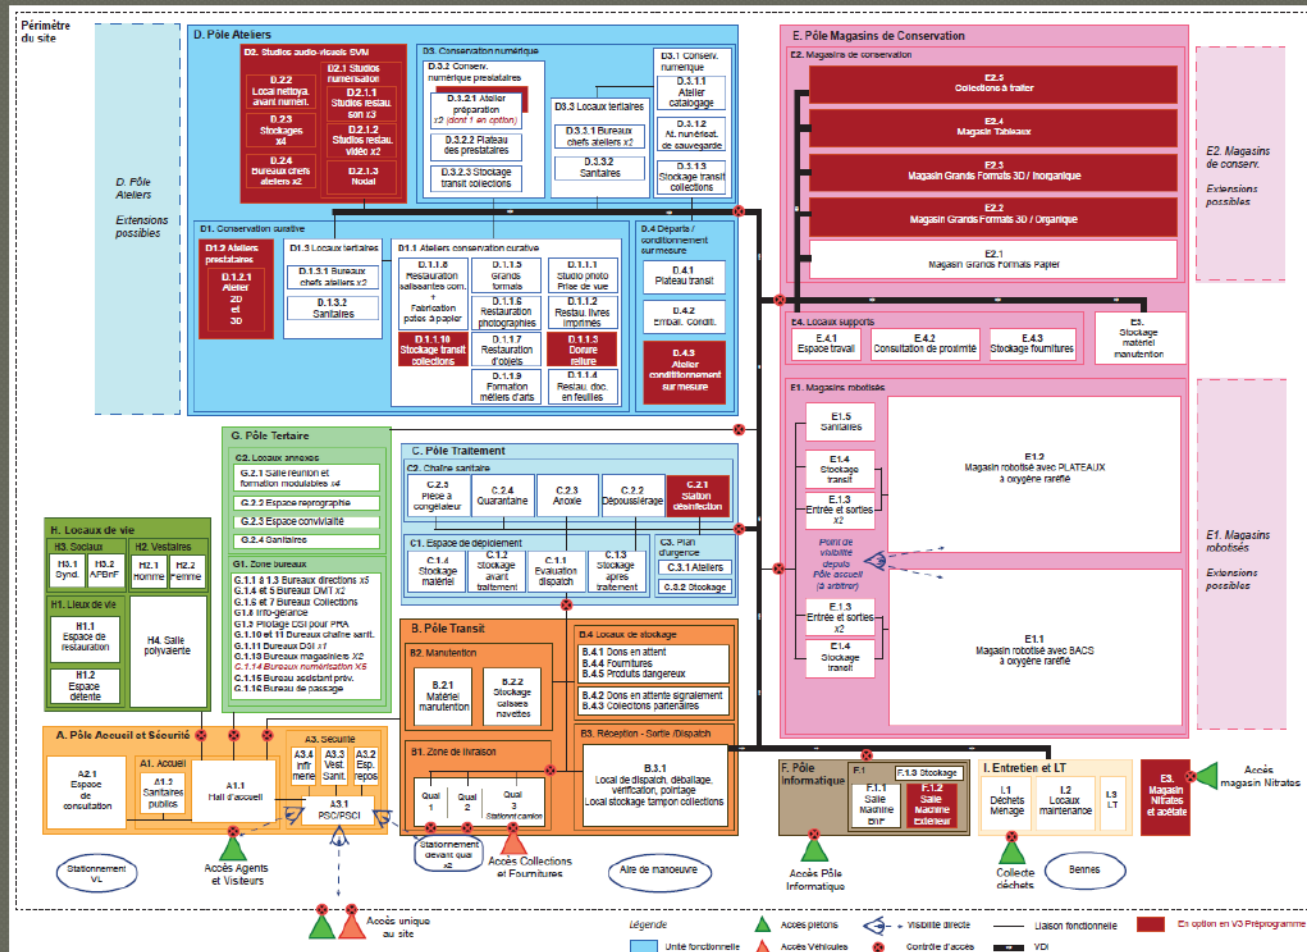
Périmètre du site

D. Pôle Ateliers

D2. Studios audio-visuels SVM
D.2.2 Local nettoya. avant numéri.
D.2.1 Studios numérisation
D.2.1.1 Studios restau. son x3
D.2.3 Stockages x4
D.2.1.2 Studios restau. vidéo x2
D.2.4 Bureaux chefs ateliers x2
D.2.1.3 Nodal

D3. Conservation numérique
D.3.2 Conserv. numérique prestataires
D.3.2.1 Atelier préparation x2 (dont 1 en option)
D.3.2.2 Plateau des prestataires
D.3.2.3 Stockage transit collections
D.3.3 Locaux tertiaires
D.3.3.1 Bureaux chefs ateliers x2
D.3.3.2 Sanitaires
D3.1 Conserv. numérique
D.3.1.1 Atelier catalogage
D.3.1.2 At. numérisat. de sauvegarde
D.3.1.3 Stockage transit collections

D. Pôle Ateliers
Extensions possibles

D1. Conservation curative
D1.2 Ateliers prestataires
D.1.2.1 Atelier 2D et 3D
D1.3 Locaux tertiaires
D.1.3.1 Bureaux chefs ateliers x2
D.1.3.2 Sanitaires
D1.1 Ateliers conservation curative
D.1.1.8 Restauration salissantes com. + Fabrication potes à papier
D.1.1.5 Grands formats
D.1.1.1 Studio photo Prise de vue
D.1.1.6 Restauration photographies
D.1.1.2 Restau. livres imprimés
D.1.1.10 Stockage transit collections
D.1.1.7 Restauration d'objets
D.1.1.3 Dorure reliure
D.1.1.9 Formation métiers d'arts
D.1.1.4 Restau. doc. en feuilles
D.4 Départs / conditionnement sur mesure
D.4.1 Plateau transit
D.4.2 Embal. Condit.
D.4.3 Atelier conditionnement sur mesure

E. Pôle Magasins de Conservation
E2. Magasins de conservation
E2.5 Collections à traiter
E2.4 Magasin Tableaux
E2.3 Magasin Grands Formats 3D / Inorganique
E2.2 Magasin Grands Formats 3D / Organique
E2.1 Magasin Grands Formats Papier
E2. Magasins de conserv.
Extensions possibles
E4. Locaux supports
E.4.1 Espace travail
E.4.2 Consultation de proximité
E.4.3 Stockage fournitures
E3. Stockage matériel manutention
E1. Magasins robotisés
E1.5 Sanitaires
E1.4 Stockage transit
E1.3 Entrée et sorties x2
E1.2 Magasin robotisé avec PLATEAUX à oxygène raréfié
Point de visibilité depuis Pôle accueil (à arbitrer)
E1.3 Entrée et sorties x2
E1.4 Stockage transit
E1.1 Magasin robotisé avec BACS à oxygène raréfié
E1. Magasins robotisés
Extensions possibles

G. Pôle Tertiaire
G2. Locaux annexes
G.2.1 Salle réunion et formation modulables x4
G.2.2 Espace reprographie
G.2.3 Espace convivialité
G.2.4 Sanitaires
G1. Zone bureaux
G.1.1 & 1.3 Bureaux directions x5
G.1.4 et 5 Bureaux DMT x2
G.1.6 et 7 Bureaux Collections
G1.8 Info-gérance
G1.9 Pilotage DSI pour PRA
G.1.10 et 11 Bureaux chaîne sanit.
G.1.11 Bureaux DSI x1
G.1.13 Bureaux magasiniers X2
G.1.14 Bureaux numérisation X5
G.1.15 Bureau assistant prév.
G.1.16 Bureau de passage

C. Pôle Traitement
C2. Chaîne sanitaire
C.2.5 Pièce à congélateur
C.2.4 Quarantaine
C.2.3 Anoxie
C.2.2 Dépoussiérage
C.2.1 Station désinfection
C1. Espace de déploiement
C.1.4 Stockage matériel
C.1.2 Stockage avant traitement
C.1.1 Evaluation dispatch
C.1.3 Stockage après traitement
C3. Plan d'urgence
C.3.1 Ateliers
C.3.2 Stockage

H. Locaux de vie
H3. Sociaux
H3.1 Synd.
H3.2 AFBnF
H2. Vestiaires
H2.1 Homme
H2.2 Femme
H1. Lieux de vie
H1.1 Espace de restauration
H4. Salle polyvalente
H1.2 Espace détente

A. Pôle Accueil et Sécurité
A2.1 Espace de consultation
A1. Accueil
A1.2 Sanitaires publics
A1.1 Hall d'accueil
A3. Sécurité
A3.4 Infir merie
A3.3 Vest. Sanit.
A3.2 Esp. repos
A3.1 PSC/PSCI

B. Pôle Transit
B2. Manutention
B.2.1 Matériel manutention
B.2.2 Stockage caisses navettes
B.4 Locaux de stockage
B.4.1 Dons en attent
B.4.4 Fournitures
B.4.5 Produits dangereux
B.4.2 Dons en attente signalement
B.4.3 Collections partenaires
B1. Zone de livraison
Quai 1
Quai 2
Quai 3 Stationnement camion
B3. Réception - Sortie / Dispatch
B.3.1 Local de dispatch, déballage, vérification, pointage Local stockage tampon collections

F. Pôle informatique
F.1
F.1.3 Stockage
F.1.1 Salle Machine BnF
F.1.2 Salle Machine extérieur

I. Entretien et LT
I.1 Déchets Ménage
I.2 Locaux maintenance
I.3 LT

E3. Magasin Nitrates et acétate
Accès magasin Nitrates

Stationnement VL
Accès Agents et Visiteurs
Stationnement devant quai x2
Accès Collections et Fournitures
Aire de manoeuvre
Accès Pôle Informatique
Collecte déchets
Bennes
Accès unique au site

Légende
Unité fonctionnelle
Accès piétons
Accès Véhicules
Visibilité directe
Contrôle d'accès
Liaison fonctionnelle
VDI
En option en V3 Préprogramme